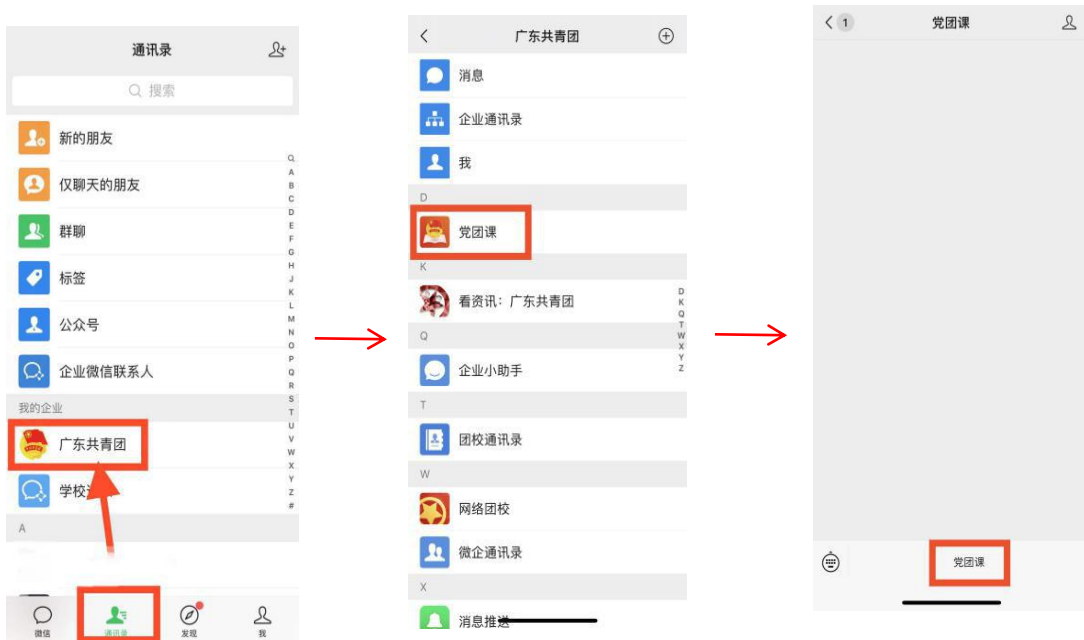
通讯录

搜索

新的朋友

仅聊天的朋友

群聊

标签

公众号

企业微信联系人

我的企业

广东共青团

学校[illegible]

A

Q A B C D E F G H I J K L M N O P Q R S T U V W X Y Z #

微信 通讯录 发现 我

广东共青团

消息

企业通讯录

我

D

党团课

K

看资讯：广东共青团

Q

企业小助手

T

团校通讯录

W

网络团校

微企通讯录

X

消息推送

D K Q T W X Y Z

1 党团课

党团课